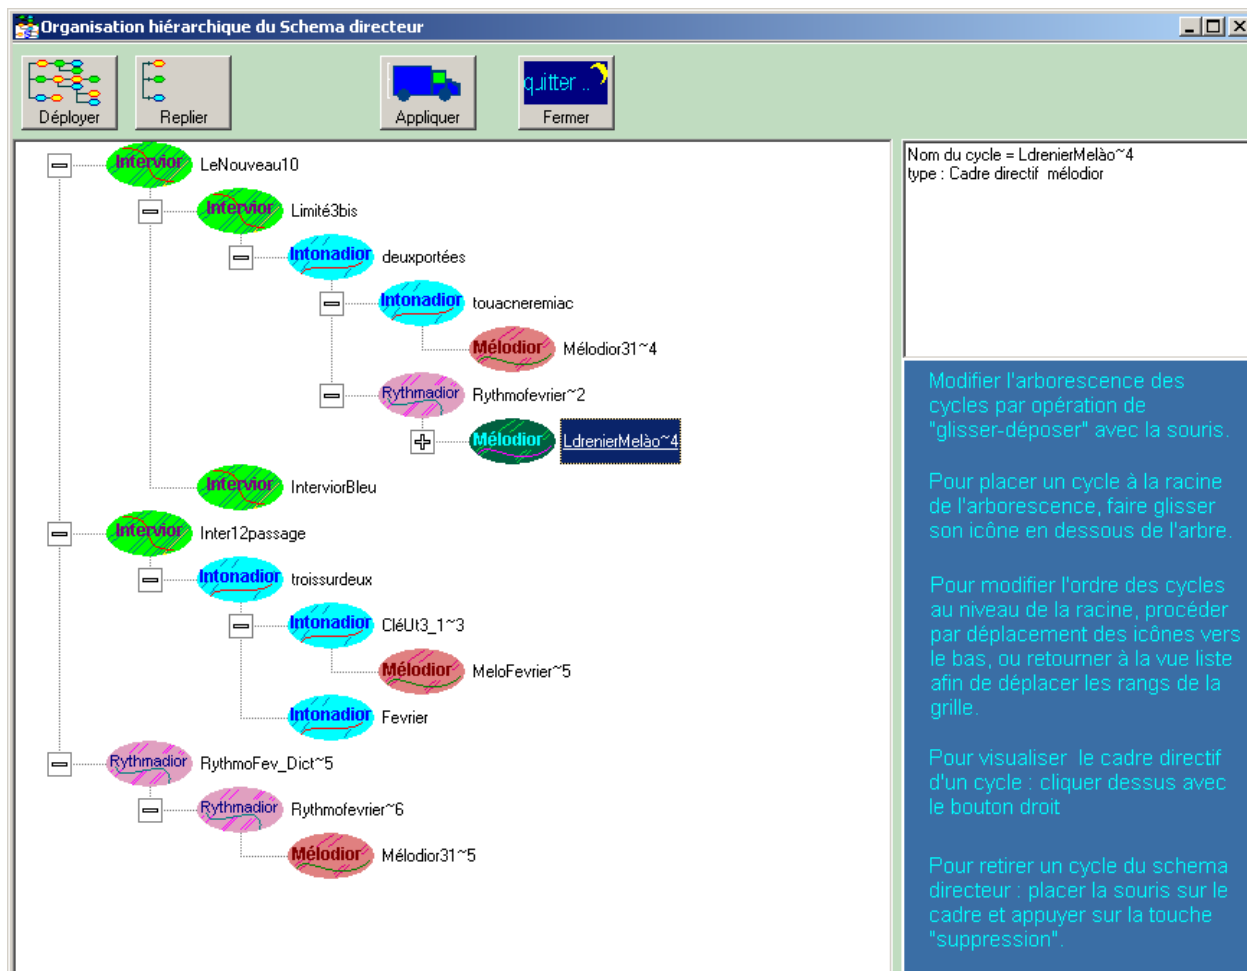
Organisation hiérarchique du Schema directeur

Déployer
Replier
Appliquer
quitter ..
Fermer

Intervior LeNouveau10
Intervior Limité3bis
Intonadior deuxportées
Intonadior touacneremiac
Mélodior Mélodior31~4
Rythmadior Rythmofevrier~2
Mélodior LdrenierMelào~4
Intervior InterviorBleu
Intervior Inter12passage
Intonadior troissurdeux
Intonadior CléUt3_1~3
Mélodior MeloFevrier~5
Intonadior Fevrier
Rythmadior RythmoFev_Dict~5
Rythmadior Rythmofevrier~6
Mélodior Mélodior31~5

Nom du cycle = LdrenierMelào~4
type : Cadre directif mélodior

Modifier l'arborescence des cycles par opération de "glisser-déposer" avec la souris.

Pour placer un cycle à la racine de l'arborescence, faire glisser son icône en dessous de l'arbre.

Pour modifier l'ordre des cycles au niveau de la racine, procéder par déplacement des icônes vers le bas, ou retourner à la vue liste afin de déplacer les rangs de la grille.

Pour visualiser le cadre directif d'un cycle : cliquer dessus avec le bouton droit

Pour retirer un cycle du schema directeur : placer la souris sur le cadre et appuyer sur la touche "suppression".